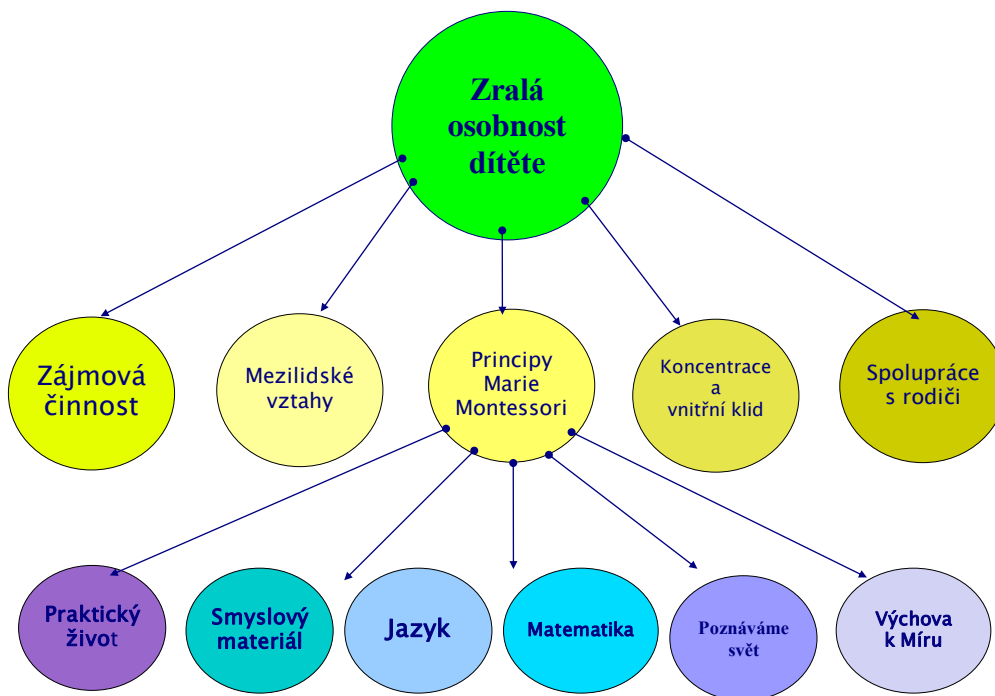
Zralá osobnost dítěte

Zájmová činnost

Mezilidské vztahy

Principy Marie Montessori

Koncentrace a vnitřní klid

Spolupráce s rodiči

Praktický život

Smyslový materiál

Jazyk

Matematika

Poznáváme svět

Výchova k Míru